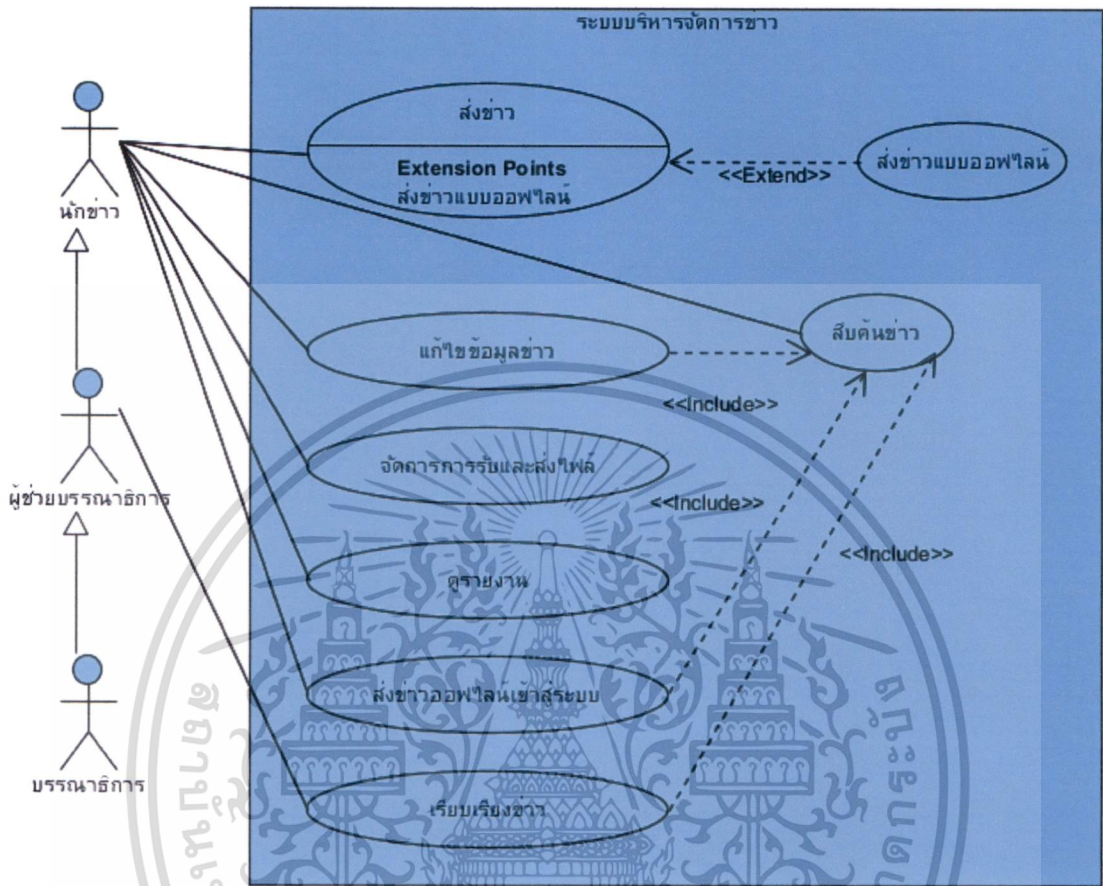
ระบบบริหารจัดการข่าว

นักข่าว

ผู้ช่วยบรรณาธิการ

บรรณาธิการ

ส่งข่าว

Extension Points
ส่งข่าวแบบออฟไลน์

<<Extend>>

ส่งข่าวแบบออฟไลน์

สืบค้นข่าว

แก้ไขข้อมูลข่าว

<<Include>>

จัดการการรับและส่งไฟล์

<<Include>>

<<Include>>

ดูรายงาน

ส่งข่าวออฟไลน์เข้าสู่ระบบ

เรียบเรียงข่าว